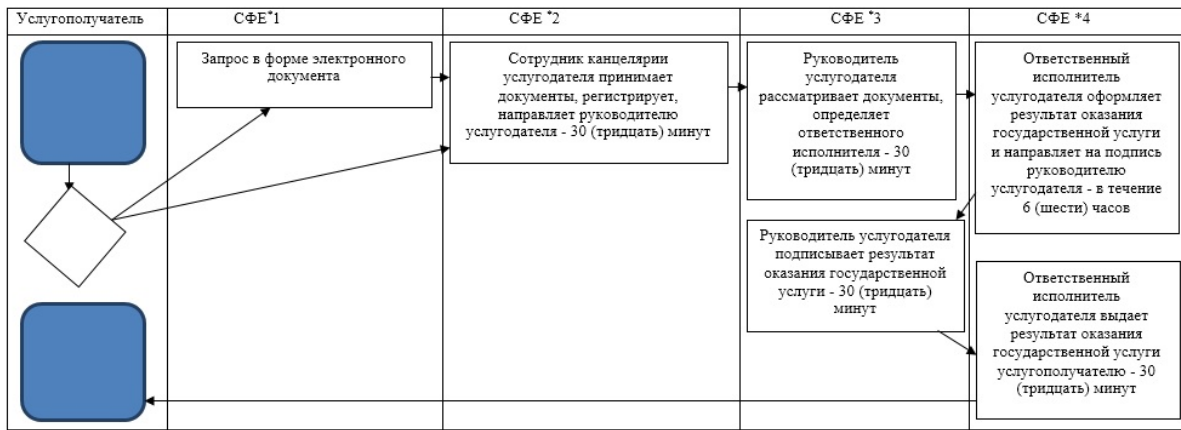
Услугополучатель

СФЕ*1

СФЕ *2

СФЕ *3

СФЕ *4

Запрос в форме электронного документа

Сотрудник канцелярии услугодателя принимает документы, регистрирует, направляет руководителю услугодателя - 30 (тридцать) минут

Руководитель услугодателя рассматривает документы, определяет ответственного исполнителя - 30 (тридцать) минут

Ответственный исполнитель услугодателя оформляет результат оказания государственной услуги и направляет на подпись руководителю услугодателя - в течение 6 (шести) часов

Руководитель услугодателя подписывает результат оказания государственной услуги - 30 (тридцать) минут

Ответственный исполнитель услугодателя выдает результат оказания государственной услуги услугополучателю - 30 (тридцать) минут